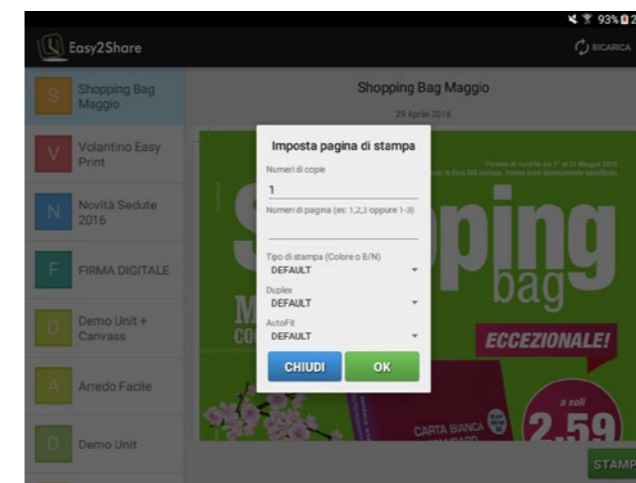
93%

Easy2Share

RICARICA

S Shopping Bag Maggio

V Volantino Easy Print

N Novità Sedute 2016

F FIRMA DIGITALE

D Demo Unit + Canvass

A Arredo Facile

D Demo Unit

Shopping Bag Maggio

29 Aprile 2016

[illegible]

pping

bag

M

CO

ECCEZIONALE!

CARTA BIANCA

a soli

2,59

STAMP

Imposta pagina di stampa

Numeri di copie

1

Numeri di pagina (es: 1,2,3 oppure 1-3)

Tipo di stampa (Colore o B/N)

DEFAULT

Duplex

DEFAULT

AutoFit

DEFAULT

CHIUDI

OK